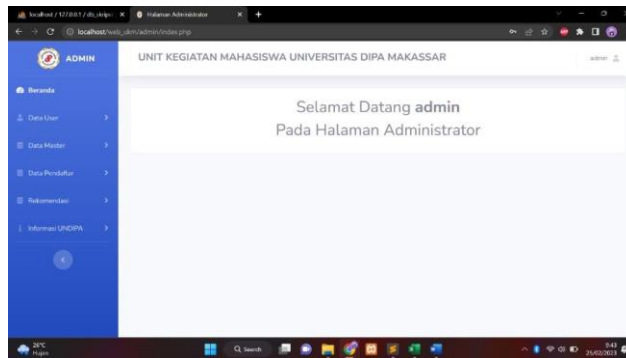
localhost / 127.0.0.1 / db_skripsi | Halaman Administrator

localhost/web_ukm/admin/index.php

ADMIN

UNIT KEGIATAN MAHASISWA UNIVERSITAS DIPA MAKASSAR

admin

Beranda

Data User

Data Master

Data Pendaftar

Rekomendasi

Informasi UNDIPA

Selamat Datang **admin**

Pada Halaman Administrator

26°C
Hujan

Search

9:43
25/02/2023